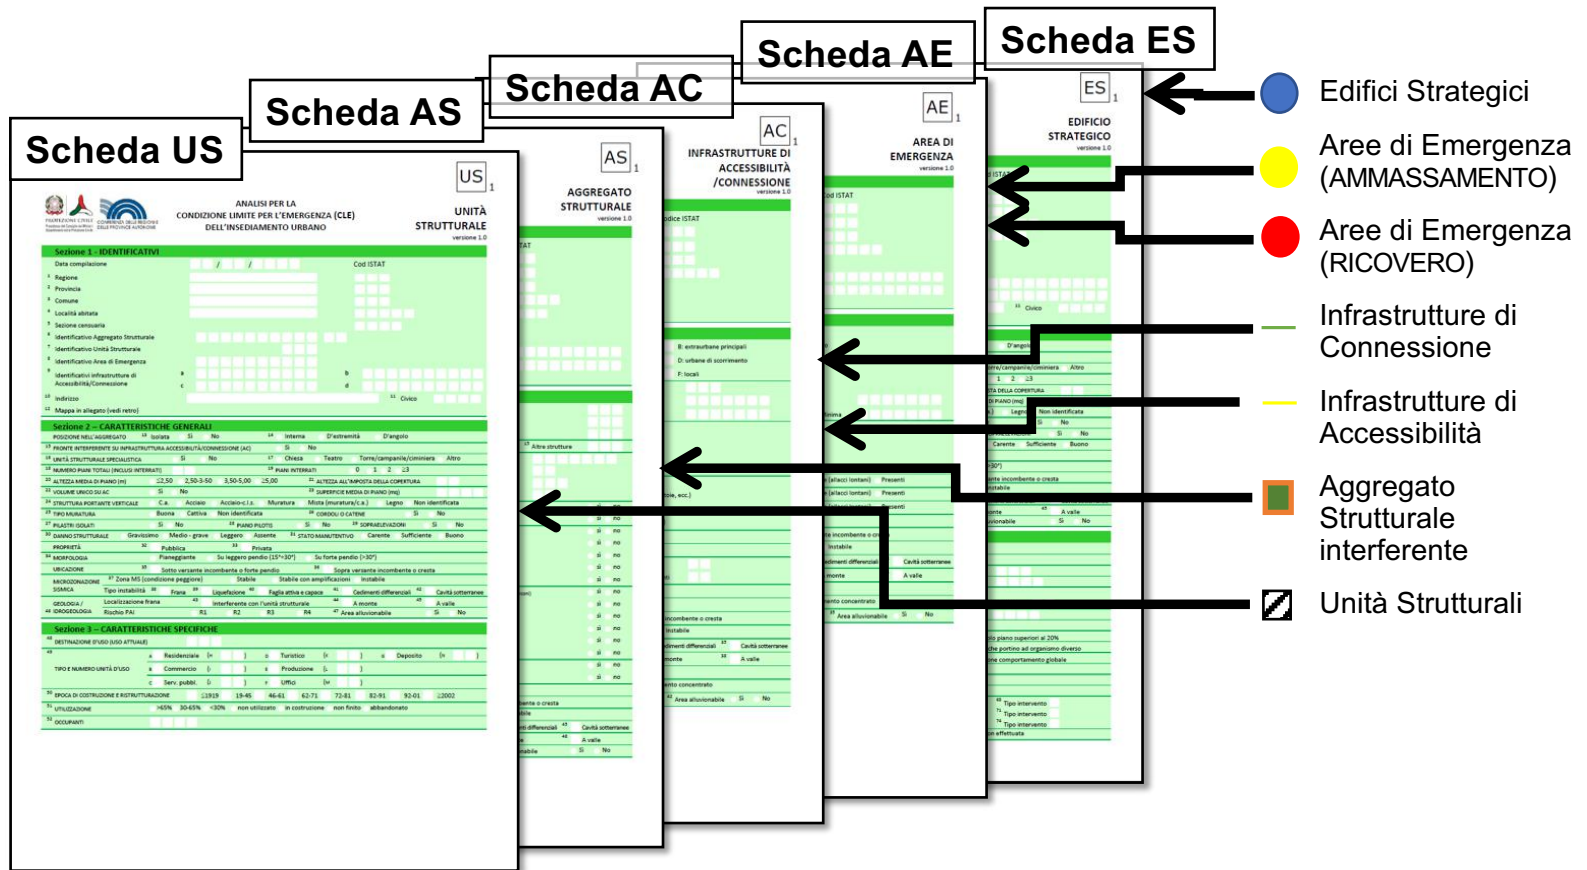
Scheda US

Scheda AS

Scheda AC

Scheda AE

Scheda ES

Edifici Strategici

Aree di Emergenza (AMMASSAMENTO)

Aree di Emergenza (RICOVERO)

Infrastrutture di Connessione

Infrastrutture di Accessibilità

Aggregato Strutturale interferente

Unità Strutturali

ES 1
EDIFICIO STRATEGICO
versione 1.0

AE 1
AREA DI EMERGENZA
versione 1.0

AC 1
INFRASTRUTTURE DI ACCESSIBILITÀ /CONNESSIONE
versione 1.0

AS 1
AGGREGATO STRUTTURALE
versione 1.0

US 1
UNITÀ STRUTTURALE
versione 1.0

ANALISI PER LA CONDIZIONE LIMITE PER L'EMERGENZA (CLE) DELL'INSEDIAMENTO URBANO

Sezione 1 - IDENTIFICATIVI
Data compilazione / / Cod ISTAT
Regione
Provincia
Comune
Località abitata
Sezione censuaria
Identificativo Aggregato Strutturale
Identificativo Unità Strutturale
Identificativo Area di Emergenza
Identificativi infrastrutture di Accessibilità/Connessione
Indirizzo Civico
Mappa in allegato (vedi retro)

Sezione 2 – CARATTERISTICHE GENERALI

Sezione 3 – CARATTERISTICHE SPECIFICHE
DESTINAZIONE D'USO (USO ATTUALE)
TIPO E NUMERO UNITÀ D'USO
EPOCA DI COSTRUZIONE E RISTRUTTURAZIONE
UTILIZZAZIONE
OCCUPANTI